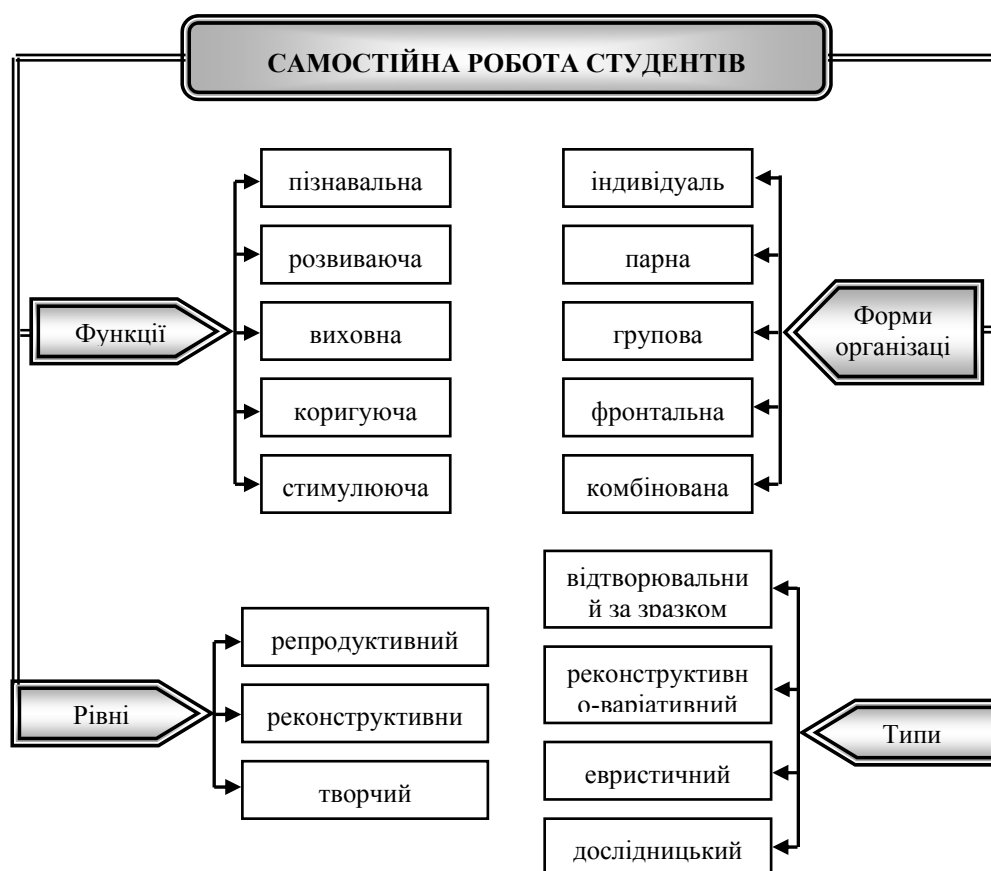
САМОСТІЙНА РОБОТА СТУДЕНТІВ

Функції

пізнавальна

розвиваюча

виховна

коригуюча

стимулююча

Форми організаці

індивідуаль

парна

групова

фронтальна

комбінована

Рівні

репродуктивний

реконструктивни

творчий

Типи

відтворювальний за зразком

реконструктивно-варіативний

евристичний

дослідницький